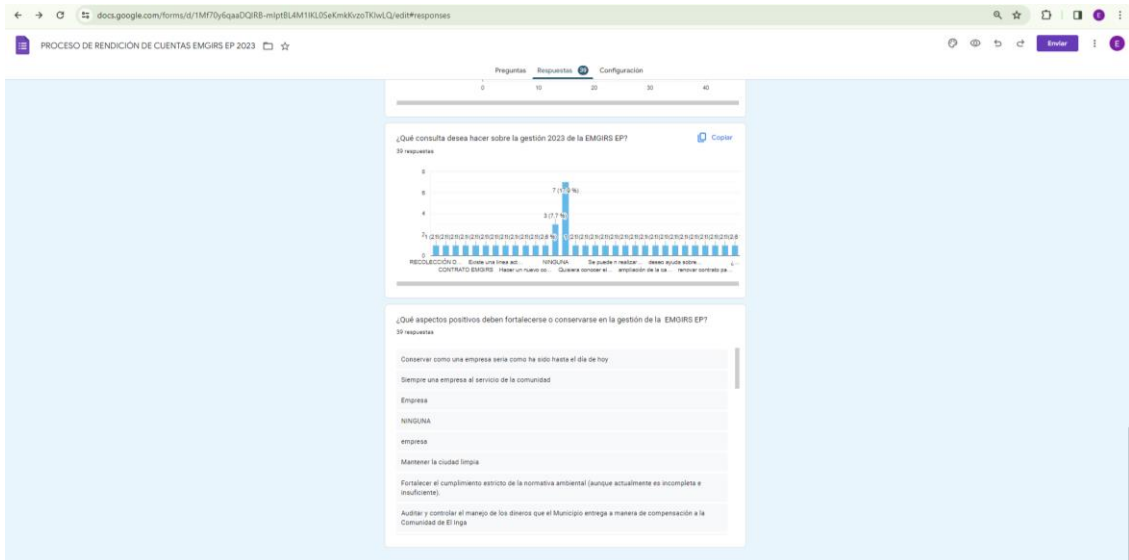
docs.google.com/forms/d/1Mf70y6qaaDQIRB-mlptBL4M1IKL0SeKmkKvzoTKIwLQ/edit#responses

PROCESO DE RENDICIÓN DE CUENTAS EMGIRS EP 2023

Enviar

E

Preguntas Respuestas 39 Configuración

0 10 20 30 40

¿Qué consulta desea hacer sobre la gestión 2023 de la EMGIRS EP?

Copiar

39 respuestas

8

6

4

2

0

7 (17,9 %)

3 (7,7 %)

1 (2,6 %)

RECOLECCIÓN D... Existe una línea act... NINGUNA Se pueda n realizar... deseo ayuda sobre...

CONTRATO EMGIRS Hacer un nuevo co... Quisiera conocer el ... ampliación de la ca... renovar contrato pa...

¿Qué aspectos positivos deben fortalecerse o conservarse en la gestión de la EMGIRS EP?

39 respuestas

Conservar como una empresa seria como ha sido hasta el día de hoy

Siempre una empresa al servicio de la comunidad

Empresa

NINGUNA

empresa

Mantener la ciudad limpia

Fortalecer el cumplimiento estricto de la normativa ambiental (aunque actualmente es incompleta e insuficiente).

Auditar y controlar el manejo de los dineros que el Municipio entrega a manera de compensación a la Comunidad de El Inga